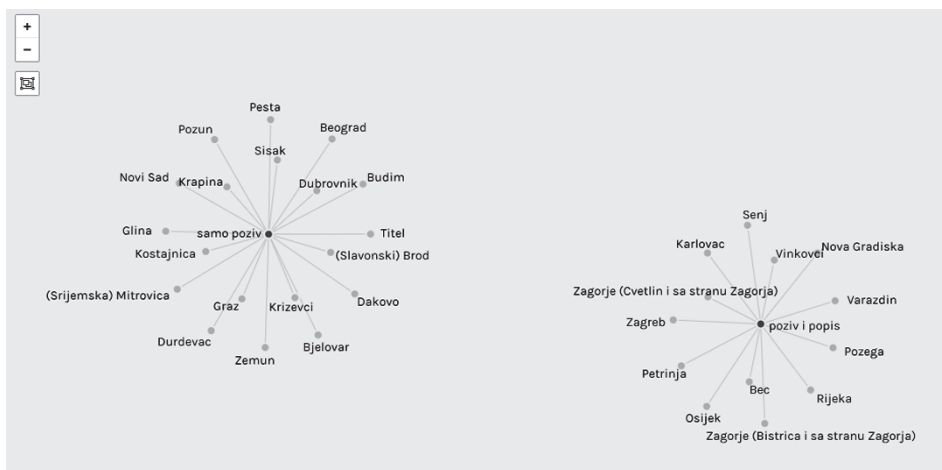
+
−

Pesta
Pozun
Beograd
Sisak
Novi Sad
Krapina
Dubrovnik
Budim
Glina
samo poziv
Titel
Kostajnica
(Slavonski) Brod
(Srijemska) Mitrovica
Graz
Krizevci
Dakovo
Durdevac
Bjelovar
Zemun

Senj
Karlovac
Vinkovci
Nova Gradiska
Zagorje (Cvetlin i sa stranu Zagorja)
Varazdin
Zagreb
poziv i popis
Pozega
Petrinja
Bec
Rijeka
Osijek
Zagorje (Bistrica i sa stranu Zagorja)